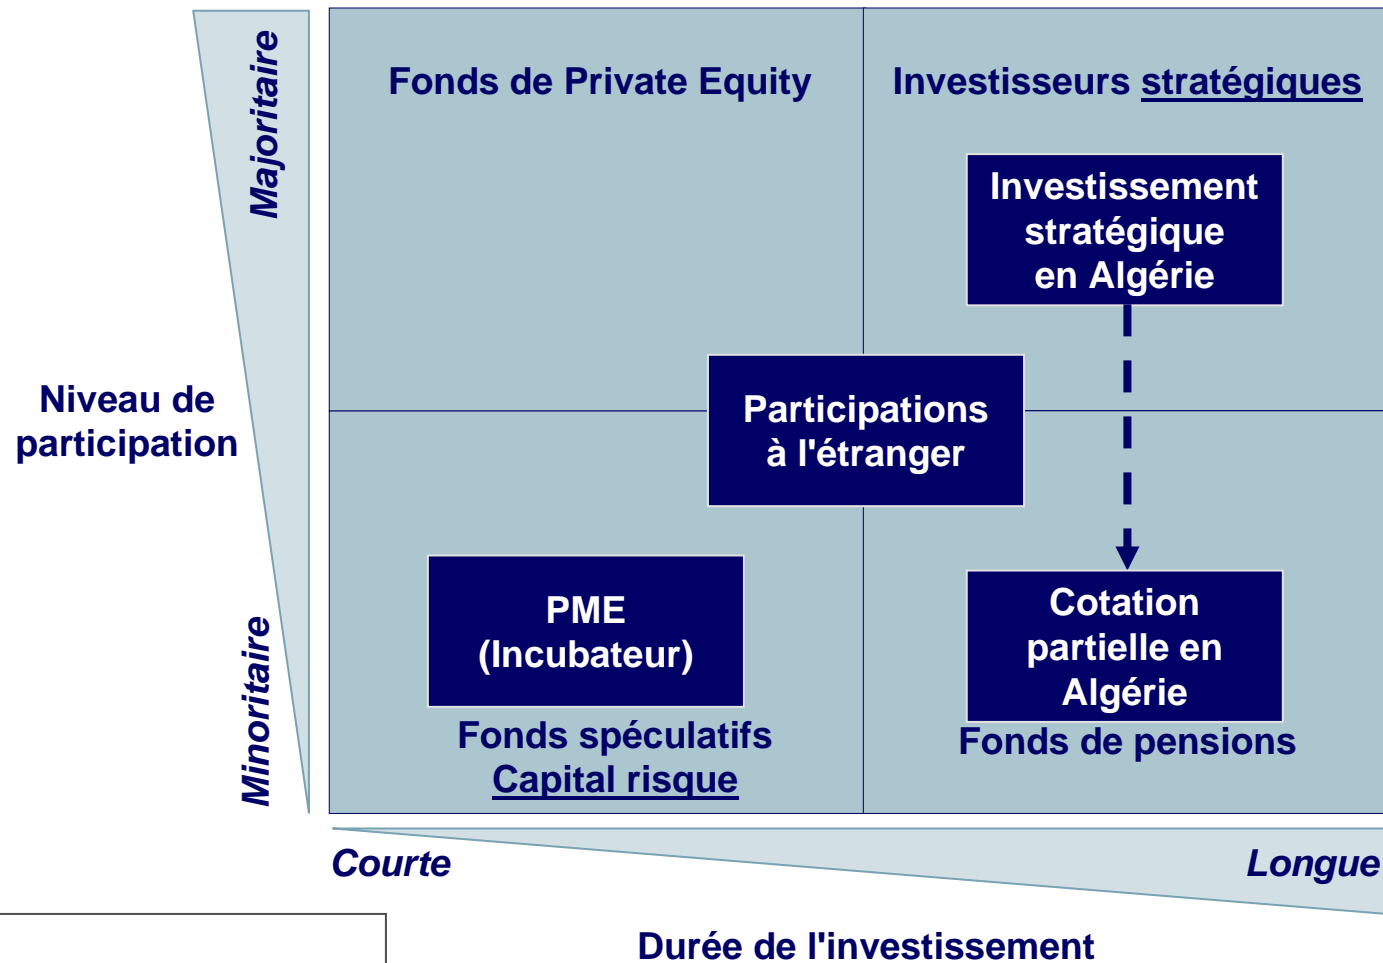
Majoritaire

Minoritaire

Niveau de participation

Fonds de Private Equity

Investisseurs stratégiques

Investissement stratégique en Algérie

Participations à l'étranger

PME (Incubateur)

Fonds spéculatifs
Capital risque

Cotation partielle en Algérie

Fonds de pensions

Courte

Longue

Durée de l'investissement